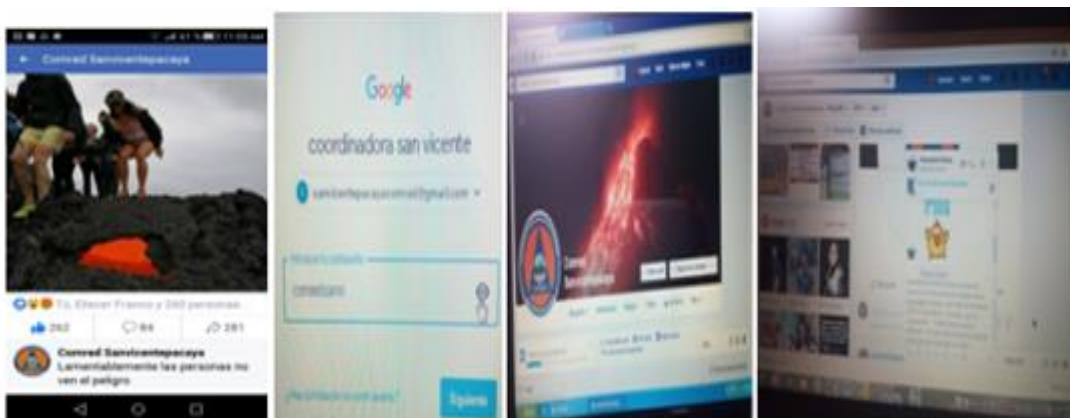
Conred Sanvicentepacaya

Tú, Elever Franco y 260 personas

262

64

281

Conred Sanvicentepacaya

Lamentablemente las personas no ven el peligro

Google

coordinadora san vicente

sanvicentepacayaconred@gmail.com

Introduce tu contraseña

conredsanv

¿Has olvidado la contraseña?

Siguiente

Conred Sanvicentepacaya

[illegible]